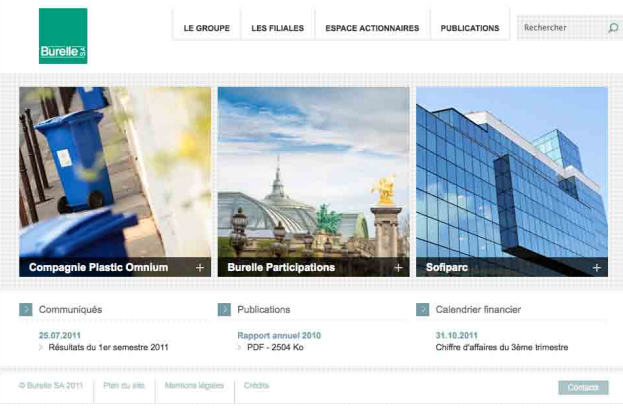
Burelle SA

LE GROUPE
LES FILIALES
ESPACE ACTIONNAIRES
PUBLICATIONS
Rechercher

Compagnie Plastic Omnium +
Burelle Participations +
Sofiparc +

Communiqués
25.07.2011
Résultats du 1er semestre 2011

Publications
Rapport annuel 2010
PDF - 2504 Ko

Calendrier financier
31.10.2011
Chiffre d'affaires du 3ème trimestre

© Burelle SA 2011
Plan du site
Mentions légales
Crédits
Contacts